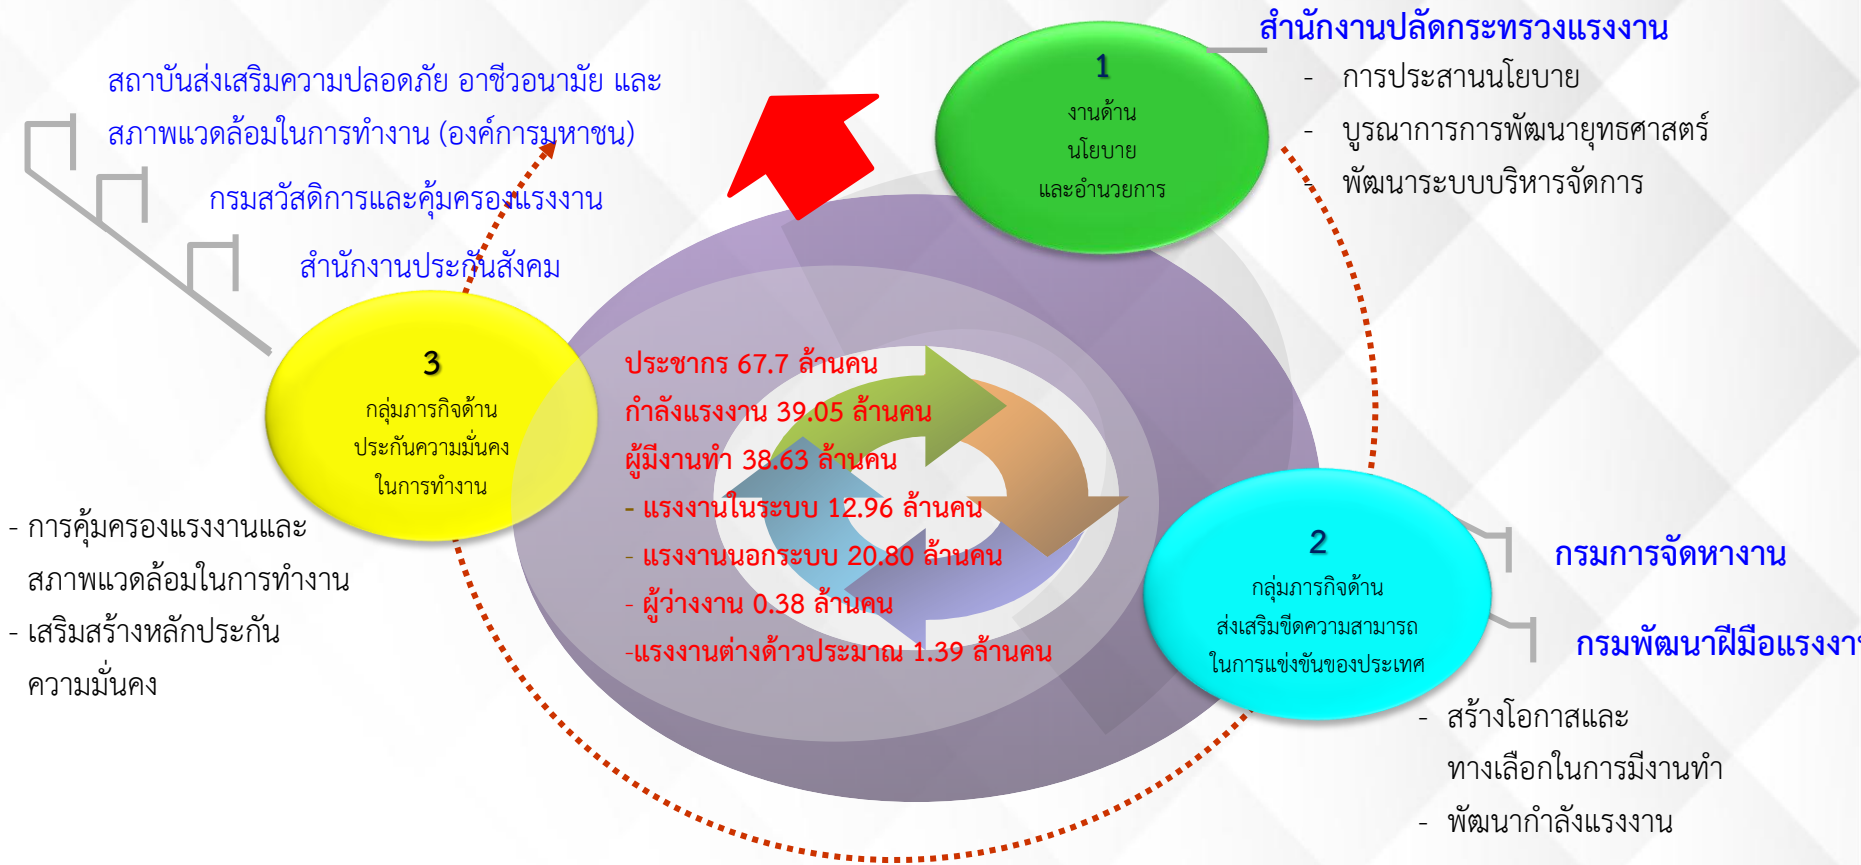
สถาบันส่งเสริมความปลอดภัย อาชีวอนามัย และสภาพแวดล้อมในการทำงาน (องค์การมหาชน)

กรมสวัสดิการและคุ้มครองแรงงาน

สำนักงานประกันสังคม

สำนักงานปลัดกระทรวงแรงงาน

- การประสานนโยบาย
- บูรณาการการพัฒนายุทธศาสตร์
- พัฒนาระบบบริหารจัดการ

1
งานด้านนโยบายและอำนวยการ

3
กลุ่มภารกิจด้านประกันความมั่นคงในการทำงาน

- การคุ้มครองแรงงานและสภาพแวดล้อมในการทำงาน
- เสริมสร้างหลักประกันความมั่นคง

ประชากร 67.7 ล้านคน
กำลังแรงงาน 39.05 ล้านคน
ผู้มีงานทำ 38.63 ล้านคน
- แรงงานในระบบ 12.96 ล้านคน
- แรงงานนอกระบบ 20.80 ล้านคน
- ผู้ว่างงาน 0.38 ล้านคน
-แรงงานต่างด้าวประมาณ 1.39 ล้านคน

2
กลุ่มภารกิจด้านส่งเสริมขีดความสามารถในการแข่งขันของประเทศ

กรมการจัดหางาน

กรมพัฒนาฝีมือแรงงา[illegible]

- สร้างโอกาสและทางเลือกในการมีงานทำ
- พัฒนากำลังแรงงาน